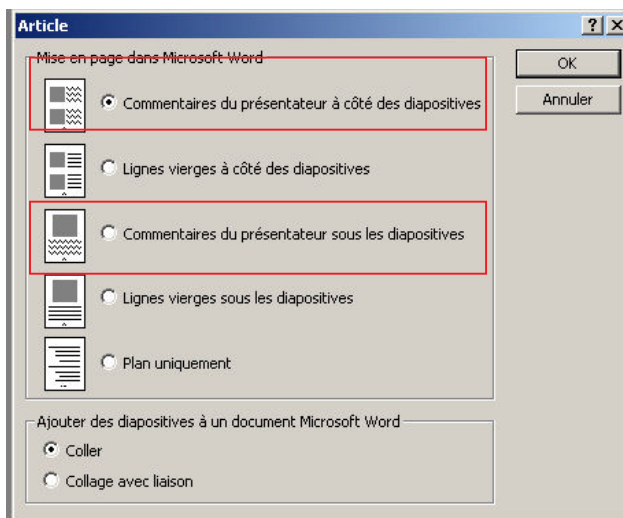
Article
?
X
Mise en page dans Microsoft Word
Commentaires du présentateur à côté des diapositives
Lignes vierges à côté des diapositives
Commentaires du présentateur sous les diapositives
Lignes vierges sous les diapositives
Plan uniquement
OK
Annuler
Ajouter des diapositives à un document Microsoft Word
Coller
Collage avec liaison